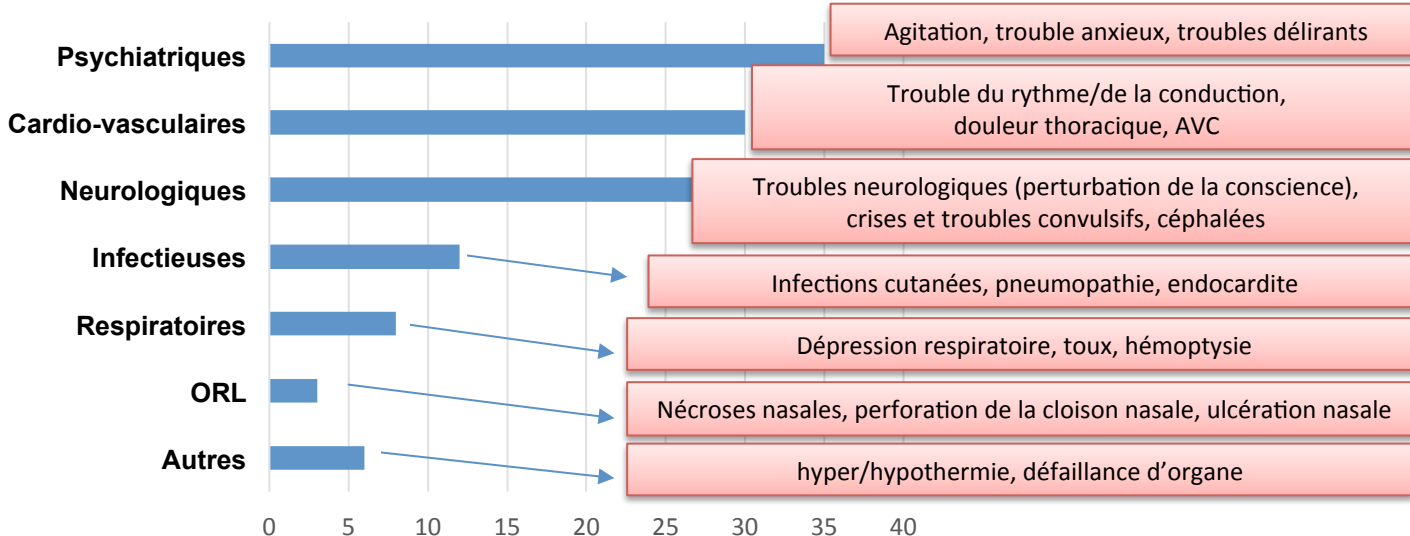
Psychiatriques
Agitation, trouble anxieux, troubles délirants

Cardio-vasculaires
Trouble du rythme/de la conduction, douleur thoracique, AVC

Neurologiques
Troubles neurologiques (perturbation de la conscience), crises et troubles convulsifs, céphalées

Infectieuses
Infections cutanées, pneumopathie, endocardite

Respiratoires
Dépression respiratoire, toux, hémoptysie

ORL
Nécroses nasales, perforation de la cloison nasale, ulcération nasale

Autres
hyper/hypothermie, défaillance d'organe

0 5 10 15 20 25 30 35 40